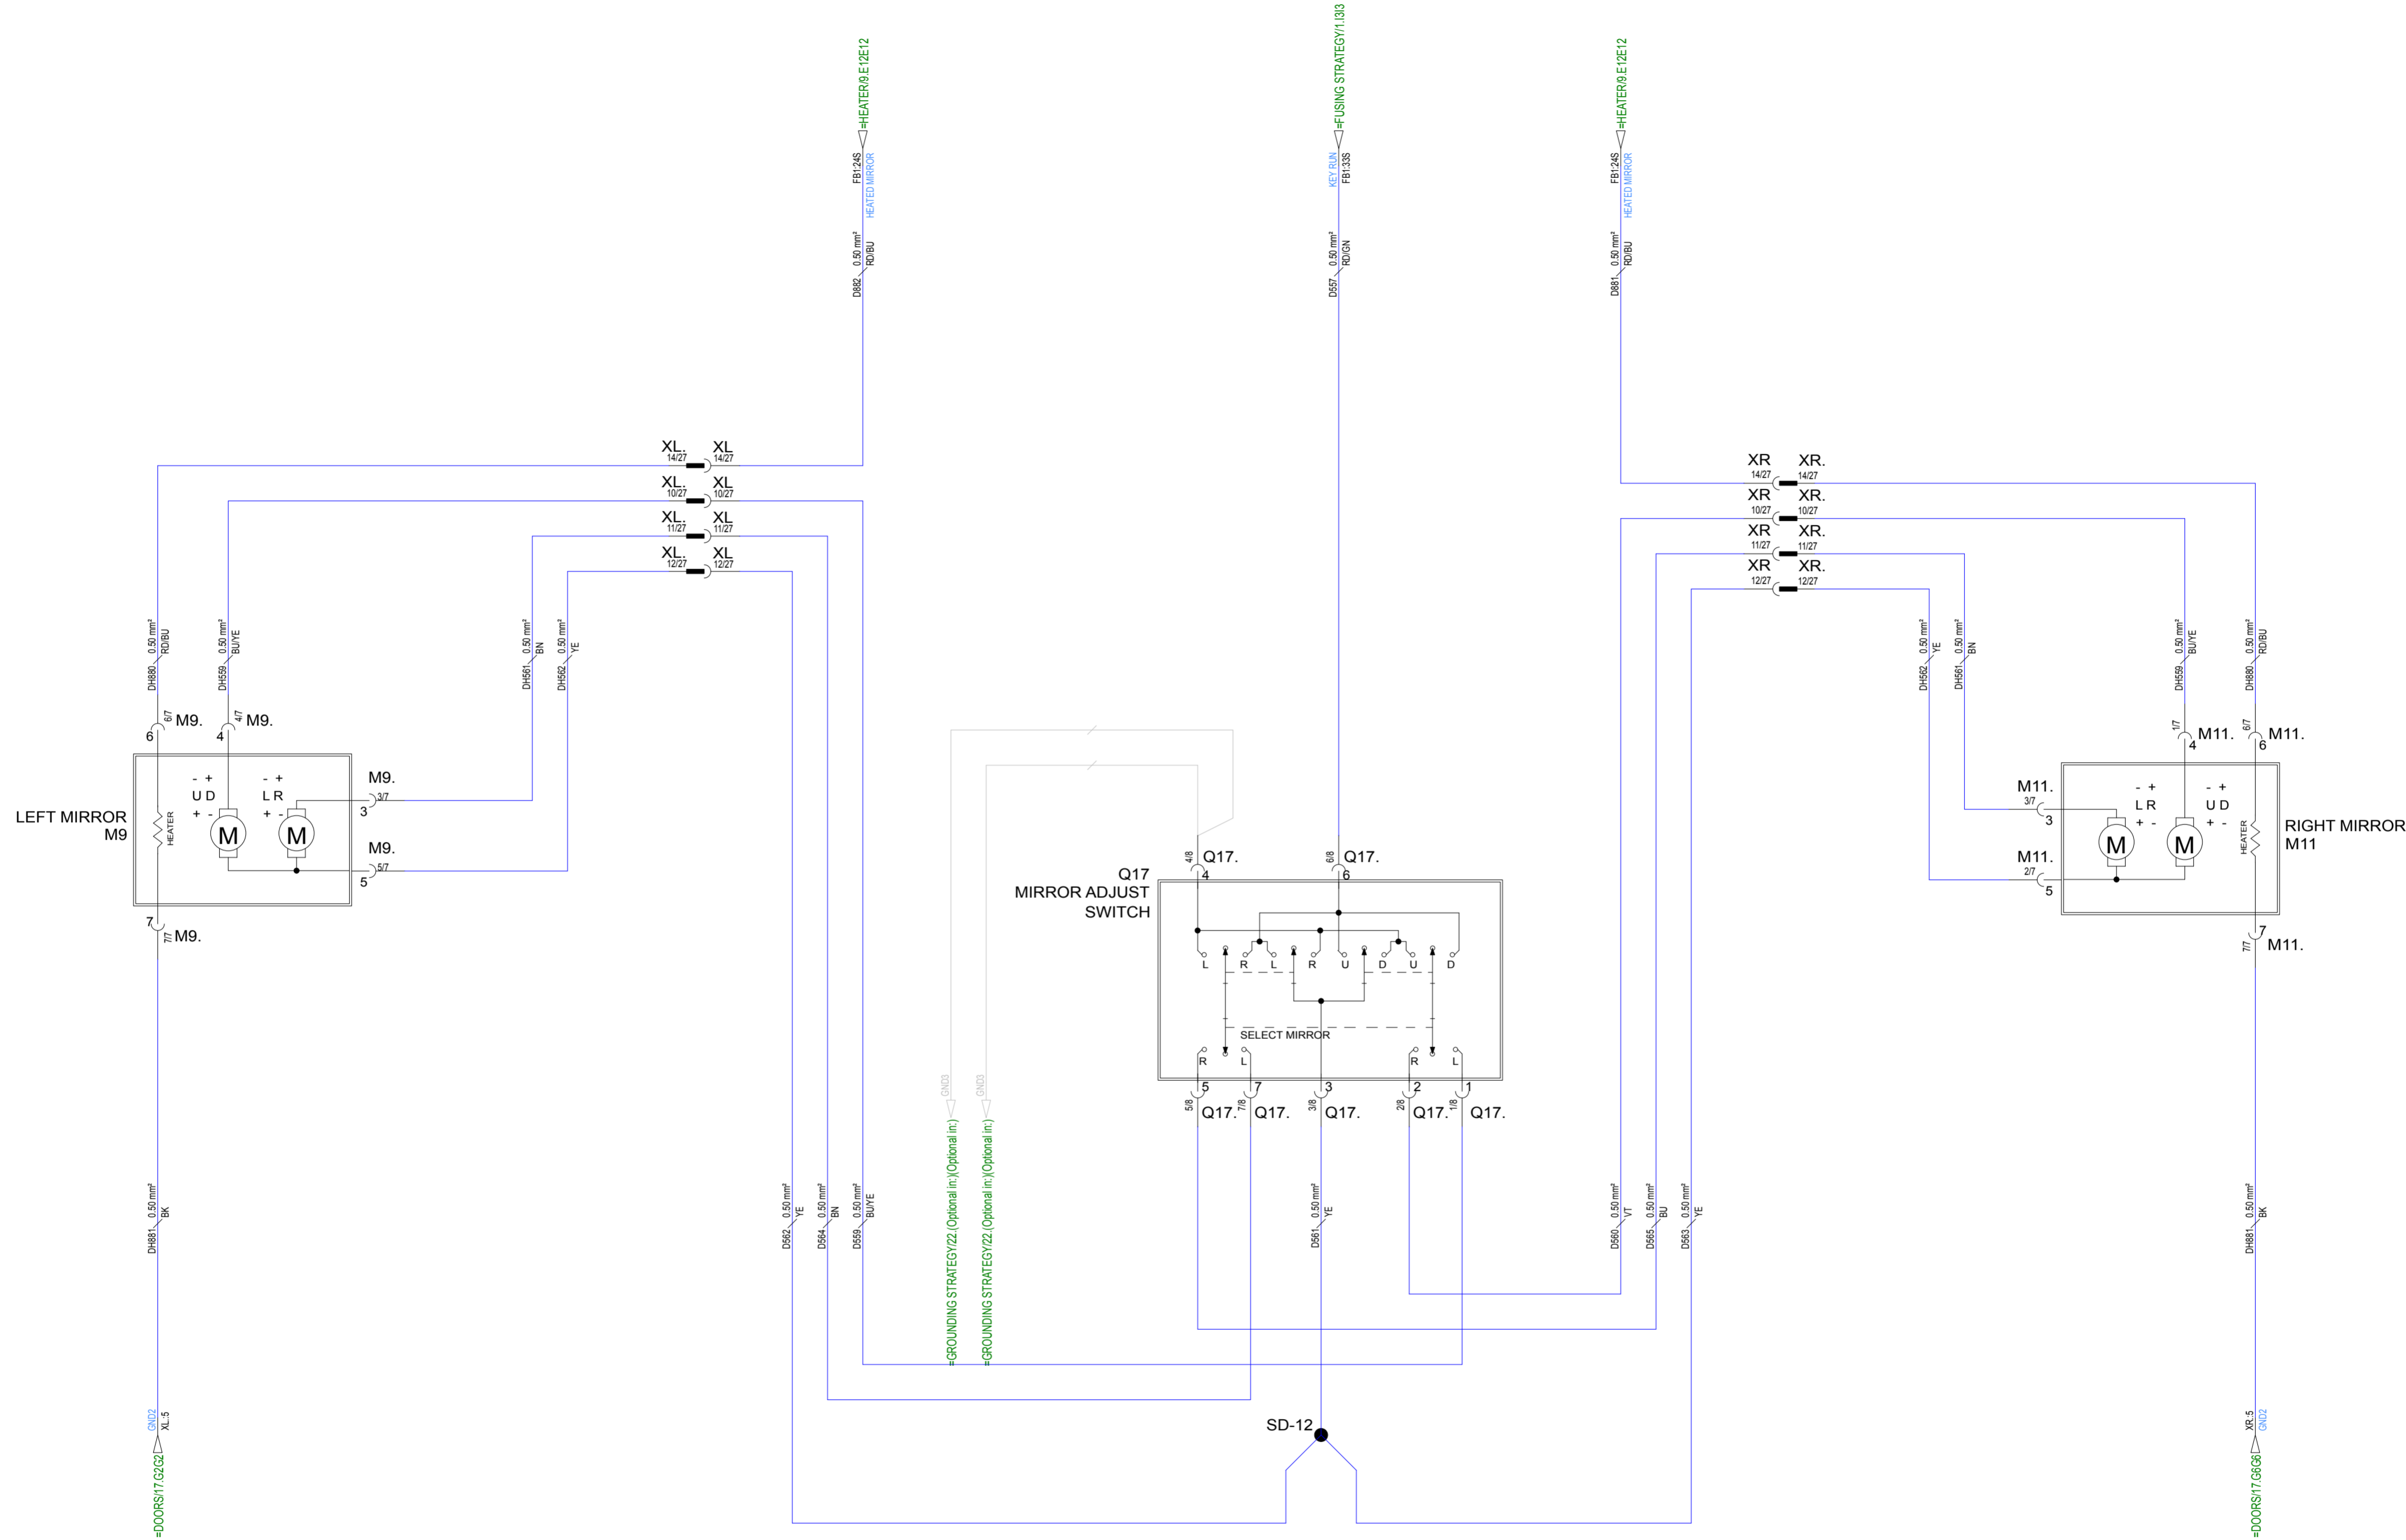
=HEATER/9.E12E12
FB1:24S
HEATED MIRROR
D882 0.50 mm² RD/BU

=FUSING STRATEGY/1.I3I3
KEY RUN
FB1:33S
D557 0.50 mm² RD/GN

=HEATER/9.E12E12
FB1:24S
HEATED MIRROR
D881 0.50 mm² RD/BU

XL. 14/27 XL 14/27
XL. 10/27 XL 10/27
XL. 11/27 XL 11/27
XL. 12/27 XL 12/27

XR 14/27 XR. 14/27
XR 10/27 XR. 10/27
XR 11/27 XR. 11/27
XR 12/27 XR. 12/27

DH880 0.50 mm² RD/BU
DH559 0.50 mm² BU/YE
DH561 0.50 mm² BN
DH562 0.50 mm² YE

6 6/7 M9.
4 4/7 M9.
M9. 3/7 3
M9. 5/7 5
7 7/7 M9.

LEFT MIRROR
M9
HEATER
- +
U D
+ -
M
- +
L R
+ -
M

Q17
MIRROR ADJUST
SWITCH
4/8 Q17. 4
6/8 Q17. 6
L R L R U D U D
SELECT MIRROR
R L R L
5 5/8 Q17.
7 7/8 Q17.
3 3/8 Q17.
2 2/8 Q17.
1 1/8 Q17.

DH562 0.50 mm² YE
DH561 0.50 mm² BN
DH559 0.50 mm² BU/YE
DH880 0.50 mm² RD/BU

1/7 4 M11.
6/7 6 M11.
M11. 3/7 3
M11. 2/7 5
7 7/7 M11.

RIGHT MIRROR
M11
- +
L R
+ -
M
- +
U D
+ -
M
HEATER

DH881 0.50 mm² BK
GND2 XL:5
=DOORS/17.G2G2

D562 0.50 mm² YE
D564 0.50 mm² BN
D559 0.50 mm² BU/YE
GND3
=GROUNDING STRATEGY/22.(Optional in:)(Optional in:)
GND3
=GROUNDING STRATEGY/22.(Optional in:)(Optional in:)
D561 0.50 mm² YE
D560 0.50 mm² VT
D565 0.50 mm² BU
D563 0.50 mm² YE

SD-12

DH881 0.50 mm² BK
XR:5 GND2
=DOORS/17.G6G6